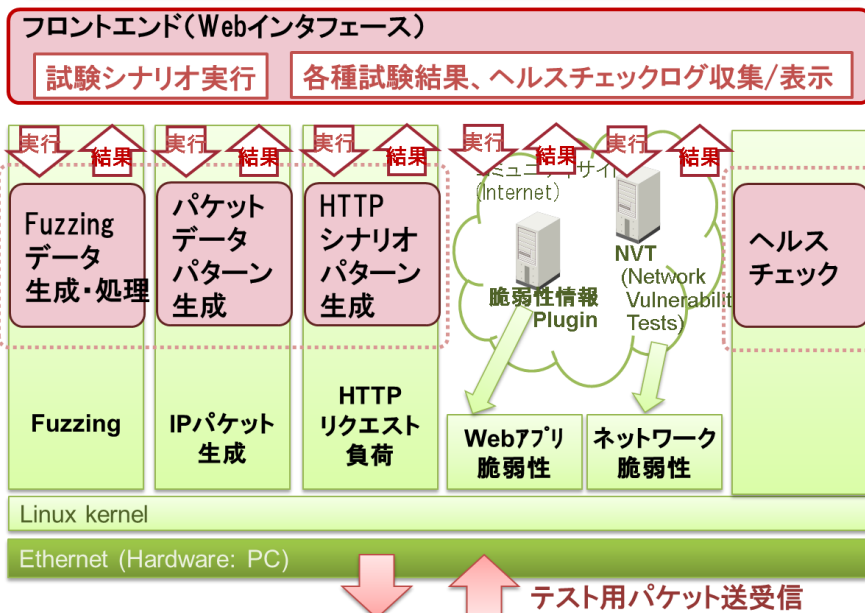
フロントエンド(Webインタフェース)

試験シナリオ実行

各種試験結果、ヘルスチェックログ収集/表示

実行 結果

実行 結果

実行 結果

実行 結果

実行 結果

Fuzzing データ 生成・処理

パケット データ パターン 生成

HTTP シナリオ パターン 生成

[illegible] (Internet)

脆弱性情報 Plugin

NVT (Network Vulnerabilit Tests)

ヘルス チェック

Fuzzing

IPパケット 生成

HTTP リクエスト 負荷

Webアプリ 脆弱性

ネットワーク 脆弱性

Linux kernel

Ethernet (Hardware: PC)

テスト用パケット送受信